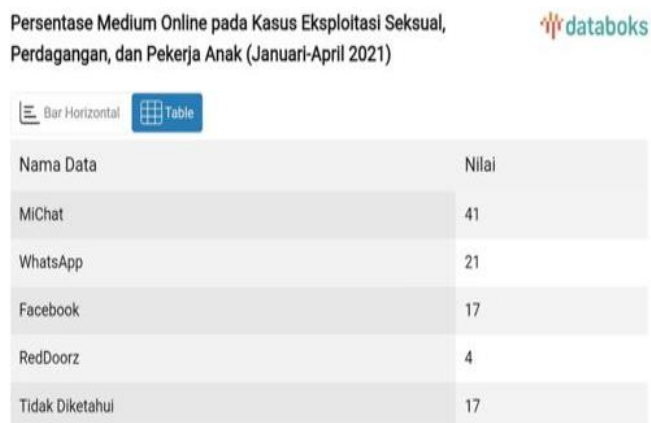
Persentase Medium Online pada Kasus Eksploitasi Seksual, Perdagangan, dan Pekerja Anak (Januari-April 2021)

databoks

Bar Horizontal

Table

| Nama Data | Nilai |
|---|---|
| MiChat | 41 |
| WhatsApp | 21 |
| Facebook | 17 |
| RedDoorz | 4 |
| Tidak Diketahui | 17 |